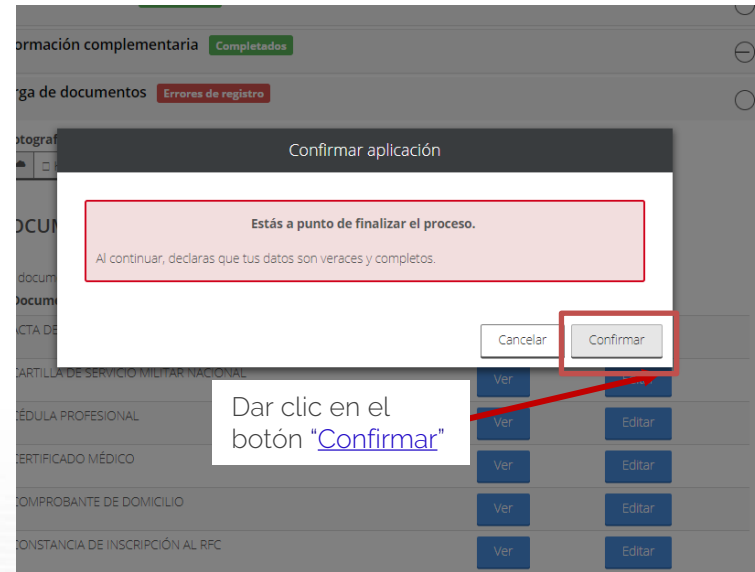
ormación complementaria Completados

rga de documentos Errores de registro

otograf

OCUM

docum

Docum

ACTA DE

Confirmar aplicación

Estás a punto de finalizar el proceso.

Al continuar, declaras que tus datos son veraces y completos.

Cancelar

Confirmar

CARTILLA DE SERVICIO MILITAR NACIONAL Ver Editar

CÉDULA PROFESIONAL Ver Editar

CERTIFICADO MÉDICO Ver Editar

COMPROBANTE DE DOMICILIO Ver Editar

CONSTANCIA DE INSCRIPCIÓN AL RFC Ver Editar

Dar clic en el botón "Confirmar"